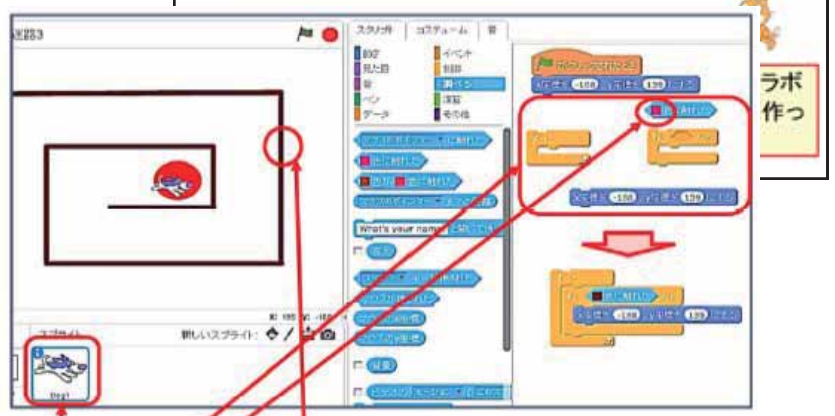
迷路3

スクリプト　コスチューム　音

動き　イベント
見た目　制御
音　調べる
ペン　演算
データ　その他

What's your name? と聞いて待つ

ラボ
作っ

x座標を -158 、y座標を 139 にする

色に触れた

x座標を -158 、y座標を 139 にする

色に触れた
x座標を -158 、y座標を 139 にする

スプライト　新しいスプライト:

Dog1